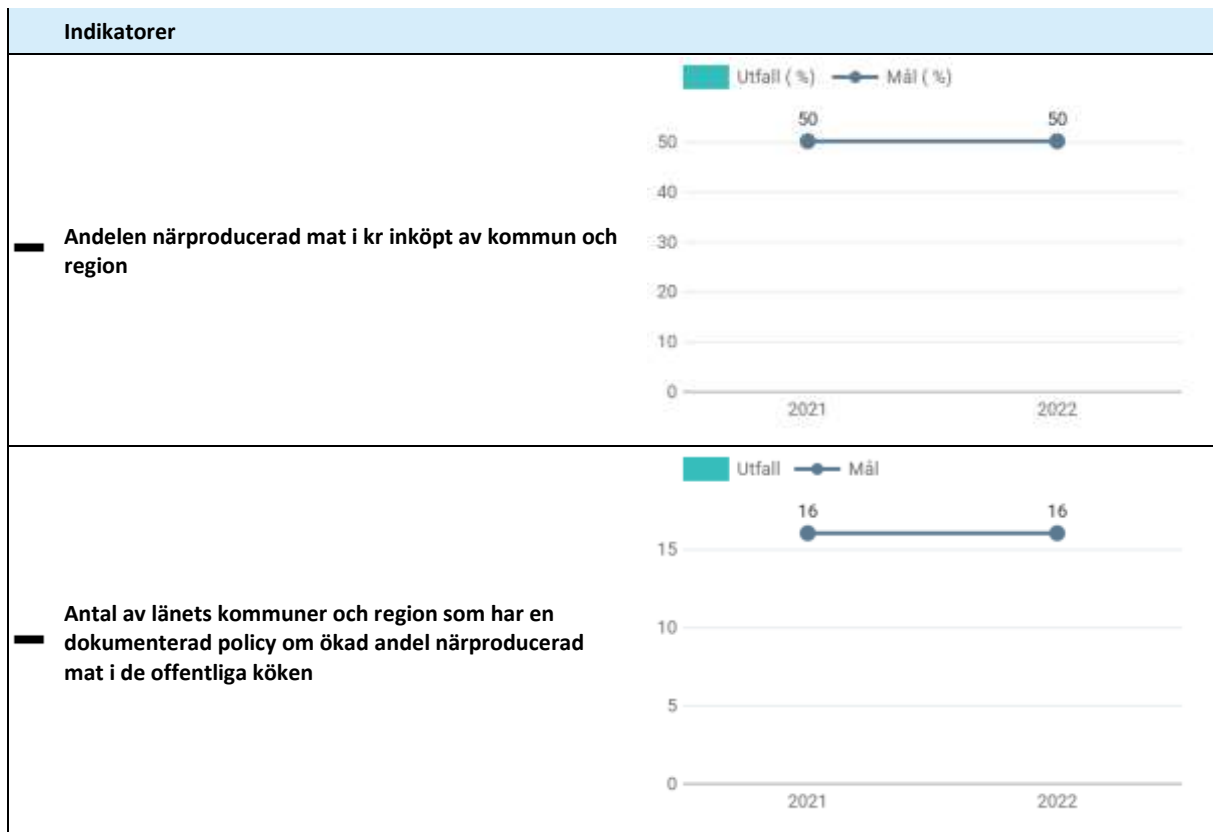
Indikatorer

Andelen närproducerad mat i kr inköpt av kommun och region

Utfall ( % ) Mål ( % )

50 50

50
40
30
20
10
0

2021 2022

Antal av länets kommuner och region som har en dokumenterad policy om ökad andel närproducerad mat i de offentliga köken

Utfall Mål

16 16

15
10
5
0

2021 2022